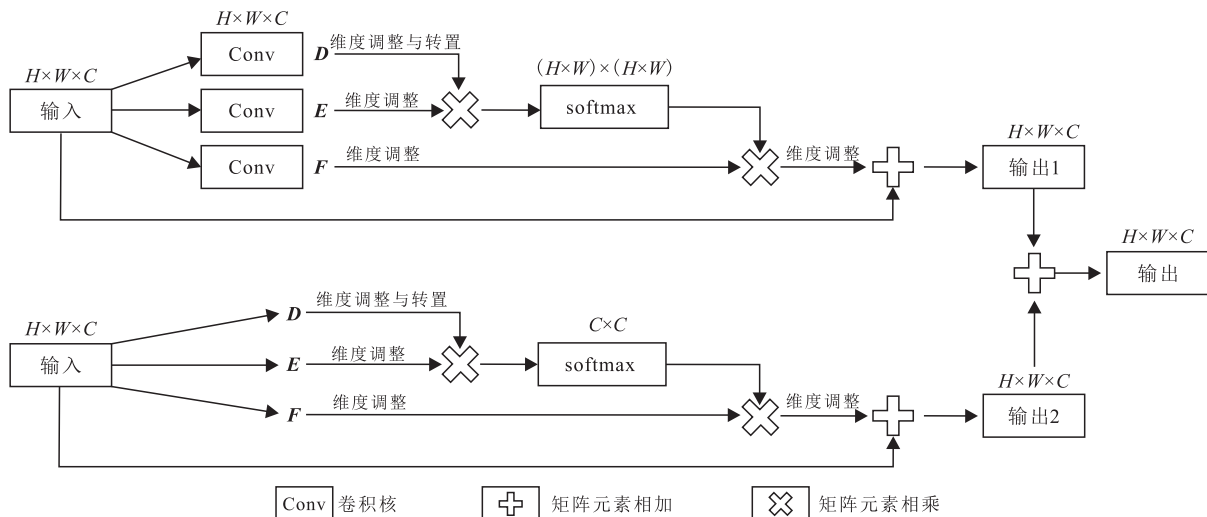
$H\times W\times C$

$H\times W\times C$

输入

Conv

Conv

Conv

$D$ 维度调整与转置

$E$ 维度调整

$F$ 维度调整

$(H\times W)\times(H\times W)$

softmax

维度调整

$H\times W\times C$

输出1

$H\times W\times C$

输出

$H\times W\times C$

输入

$D$ 维度调整与转置

$E$ 维度调整

$F$ 维度调整

$C\times C$

softmax

维度调整

$H\times W\times C$

输出2

Conv 卷积核

矩阵元素相加

矩阵元素相乘